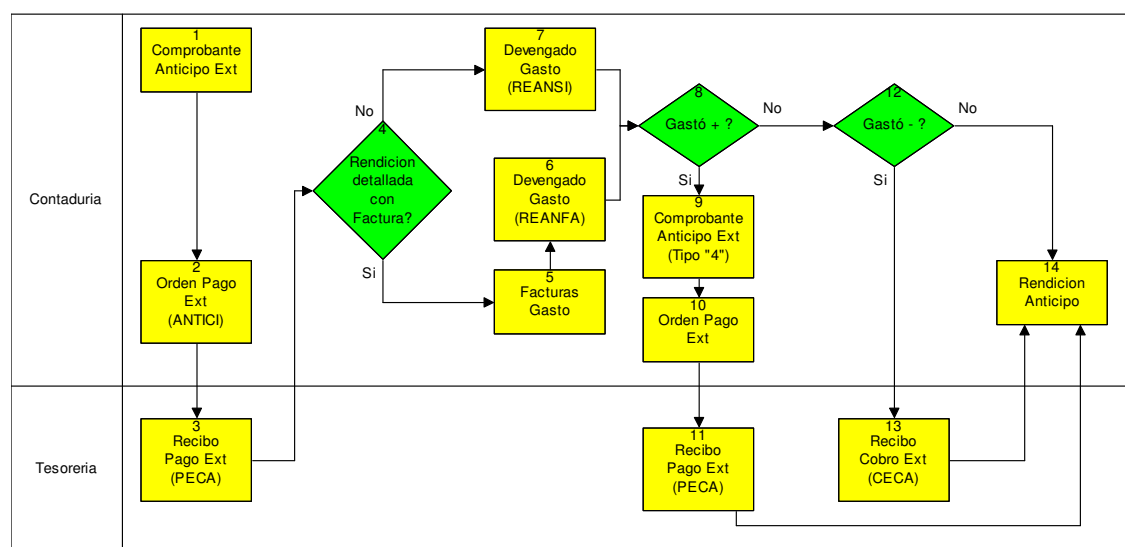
Contaduria

Tesoreria

1
Comprobante Anticipo Ext

2
Orden Pago Ext
(ANTICI)

3
Recibo Pago Ext
(PECA)

4
Rendicion detallada con Factura?

No

Si

7
Devengado Gasto
(REANSI)

6
Devengado Gasto
(REANFA)

5
Facturas Gasto

8
Gastó + ?

No

Si

9
Comprobante Anticipo Ext
(Tipo "4")

10
Orden Pago Ext

11
Recibo Pago Ext
(PECA)

12
Gastó - ?

No

Si

13
Recibo Cobro Ext
(CECA)

14
Rendicion Anticipo